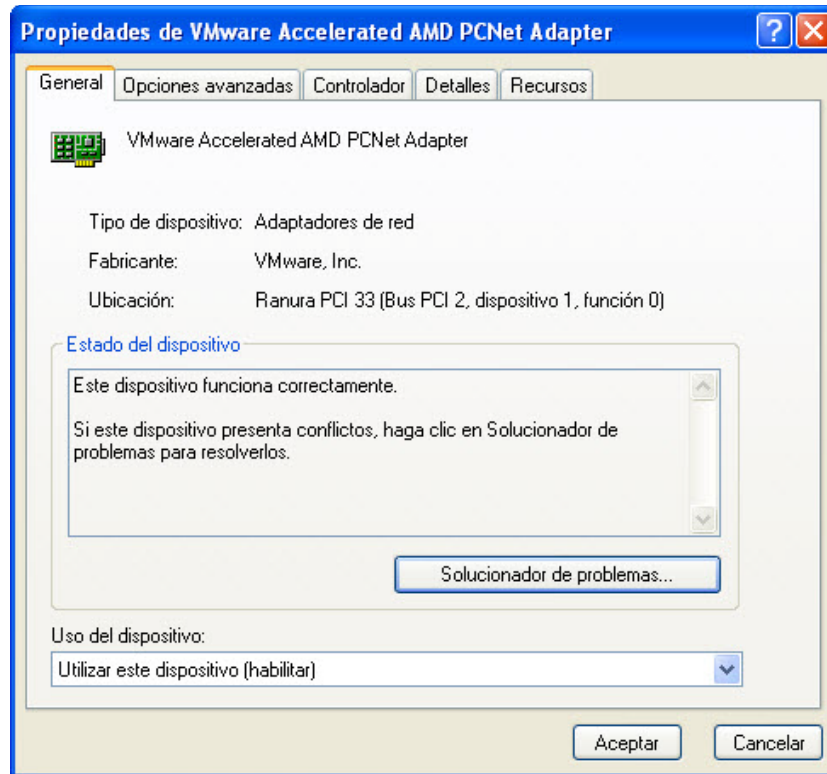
Propiedades de VMware Accelerated AMD PCNet Adapter

?

General | Opciones avanzadas | Controlador | Detalles | Recursos

VMware Accelerated AMD PCNet Adapter

Tipo de dispositivo: Adaptadores de red

Fabricante: VMware, Inc.

Ubicación: Ranura PCI 33 (Bus PCI 2, dispositivo 1, función 0)

Estado del dispositivo

Este dispositivo funciona correctamente.

Si este dispositivo presenta conflictos, haga clic en Solucionador de problemas para resolverlos.

Solucionador de problemas...

Uso del dispositivo:

Utilizar este dispositivo (habilitar)

Aceptar

Cancelar